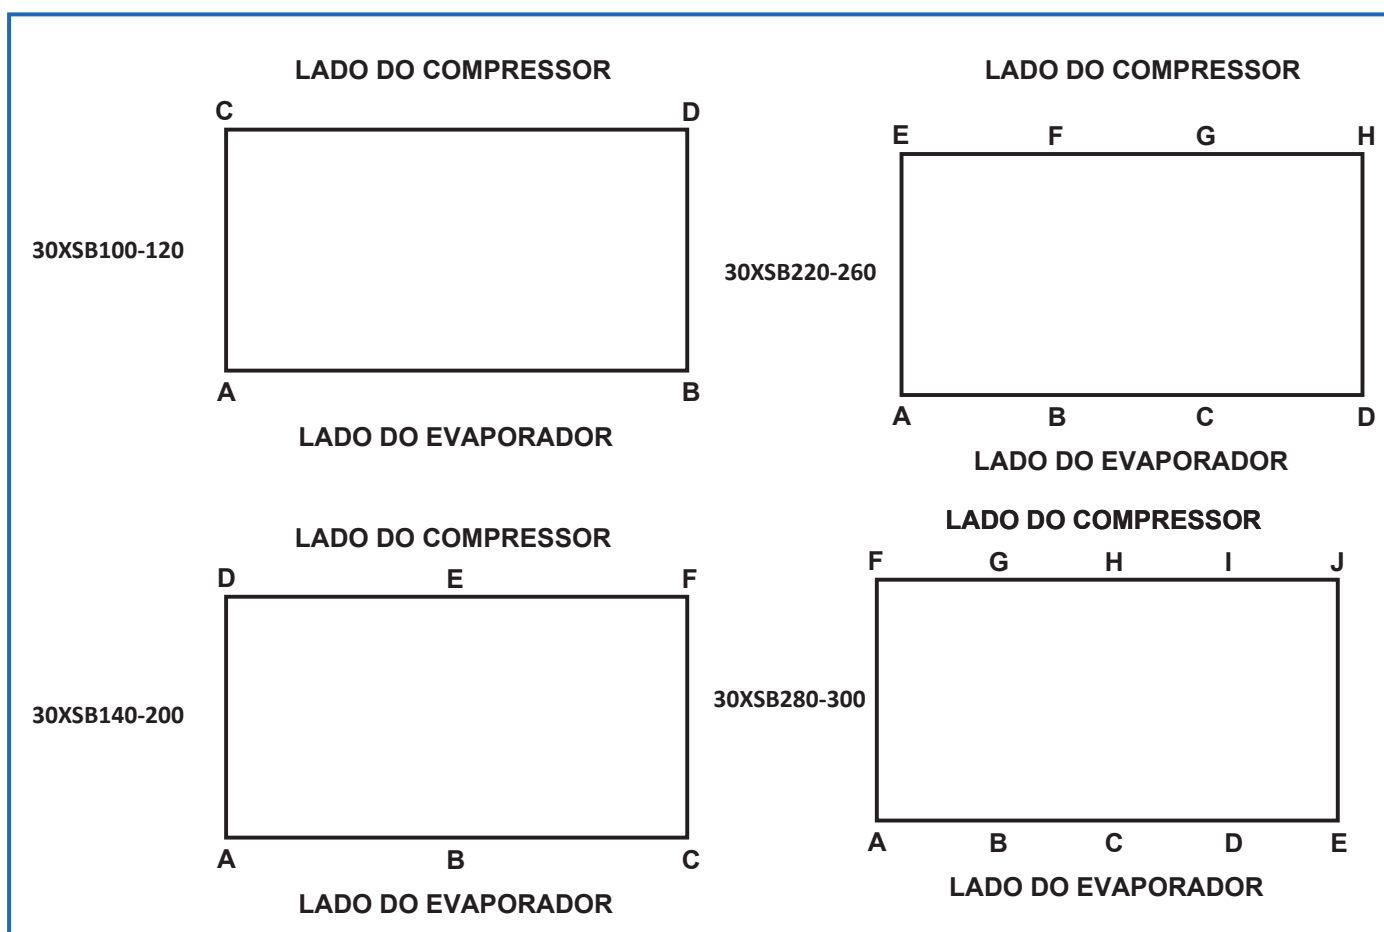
LADO DO COMPRESSOR

C D

30XSB100-120

A B

LADO DO EVAPORADOR

LADO DO COMPRESSOR

E F G H

30XSB220-260

A B C D

LADO DO EVAPORADOR

LADO DO COMPRESSOR

D E F

30XSB140-200

A B C

LADO DO EVAPORADOR

LADO DO COMPRESSOR

F G H I J

30XSB280-300

A B C D E

LADO DO EVAPORADOR